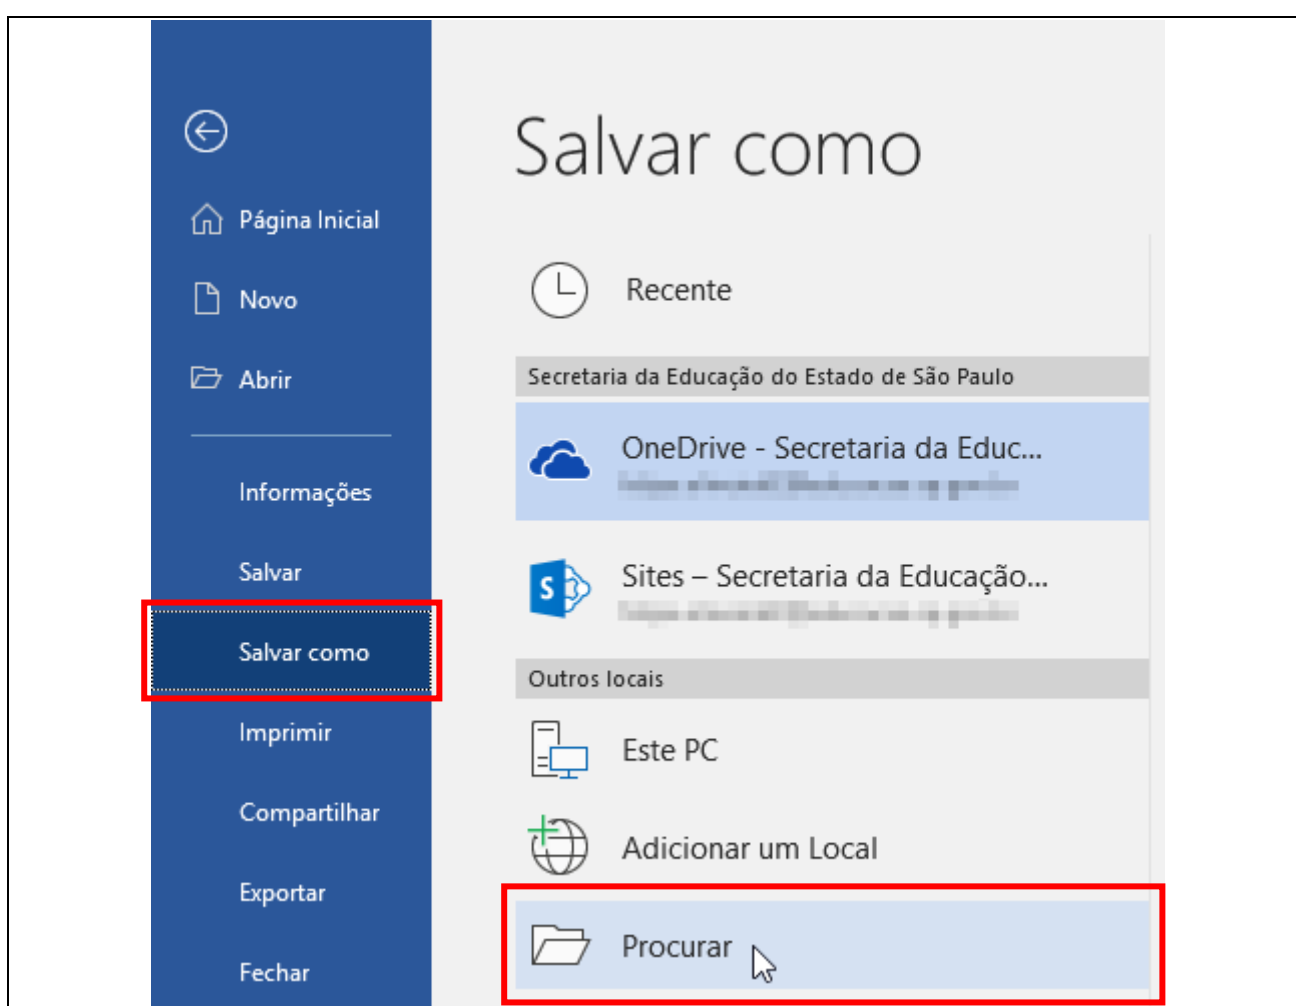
Página Inicial

Novo

Abrir

Informações

Salvar

Salvar como

Imprimir

Compartilhar

Exportar

Fechar

Salvar como

Recente

Secretaria da Educação do Estado de São Paulo

OneDrive - Secretaria da Educ...

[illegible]

Sites – Secretaria da Educação...

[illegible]

Outros locais

Este PC

Adicionar um Local

Procurar